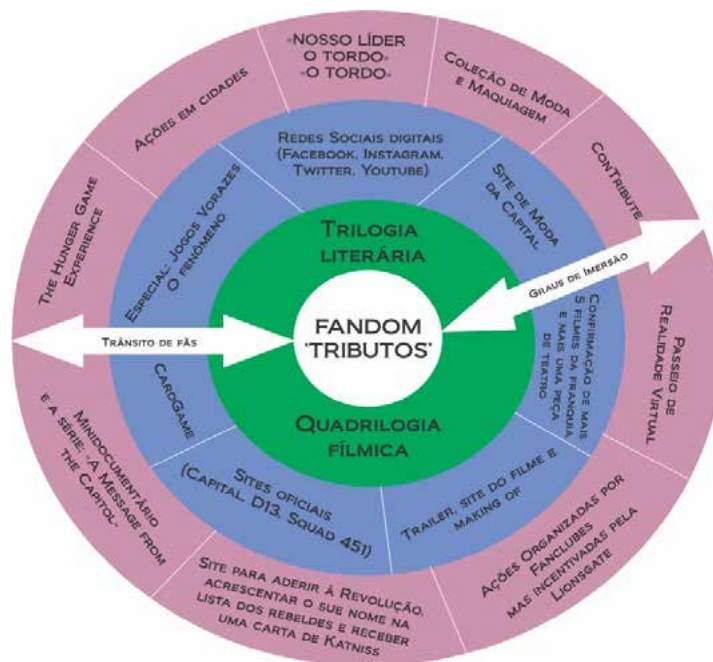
«Nosso líder o Tordo» «O Tordo»

Coleção de Moda e Maquiagem

Ações em cidades

Redes Sociais digitais (Facebook, Instagram, Twitter, Youtube)

Site de Moda da Capital

ConTribute

Trilogia literária

Graus de Imersão

The Hunger Game Experience

Especial: Jogos Vorazes O fenômeno

FANDOM 'TRIBUTOS'

Confirmação de mais 5 filmes da franquia e mais uma peça de teatro

Passeio de Realidade Virtual

Trânsito de fãs

CardGame

Quadrilogia fílmica

Minidocumentário e a série: "A Message from the Capitol"

Sites oficiais (Capital, D13, Squad 451)

Trailer, site do filme e making of

Ações Organizadas por Fanclubes mas incentivadas pela Lionsgate

Site para aderir à Revolução, acrescentar o sue nome na lista dos rebeldes e receber uma carta de Katniss